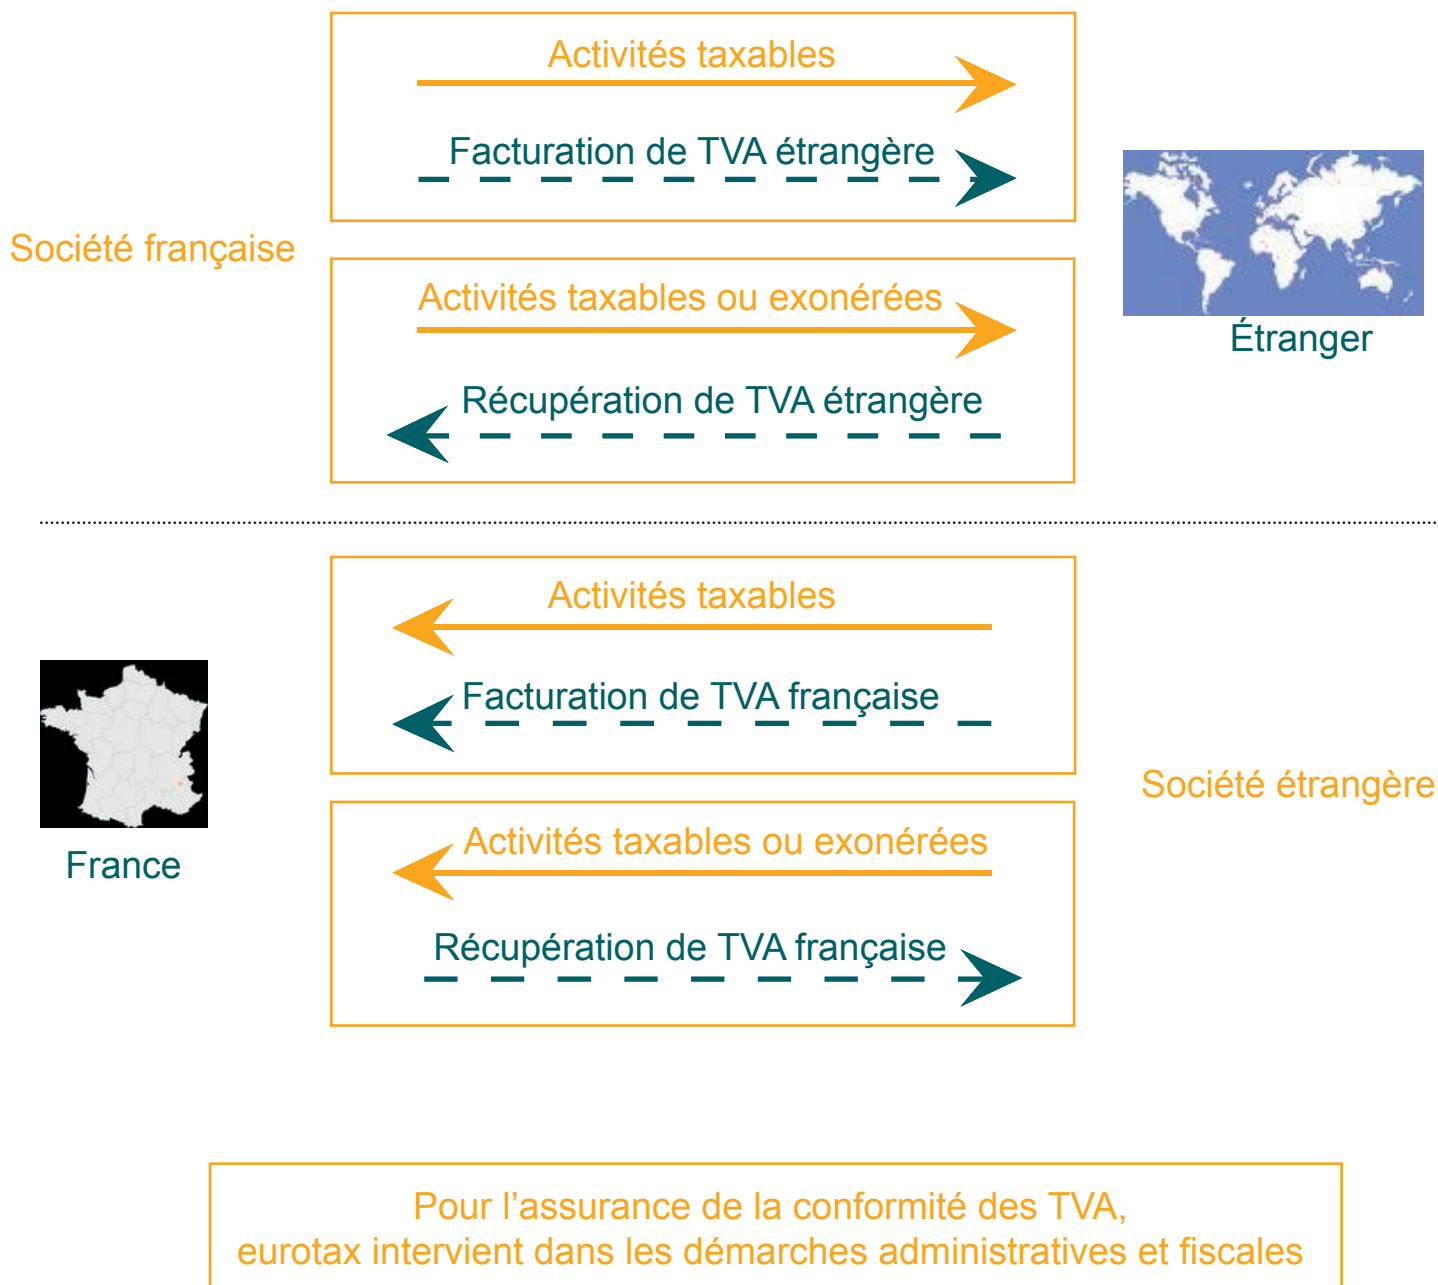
Société française

Activités taxables

Facturation de TVA étrangère

Activités taxables ou exonérées

Récupération de TVA étrangère

Étranger

France

Activités taxables

Facturation de TVA française

Activités taxables ou exonérées

Récupération de TVA française

Société étrangère

Pour l’assurance de la conformité des TVA,
eurotax intervient dans les démarches administratives et fiscales